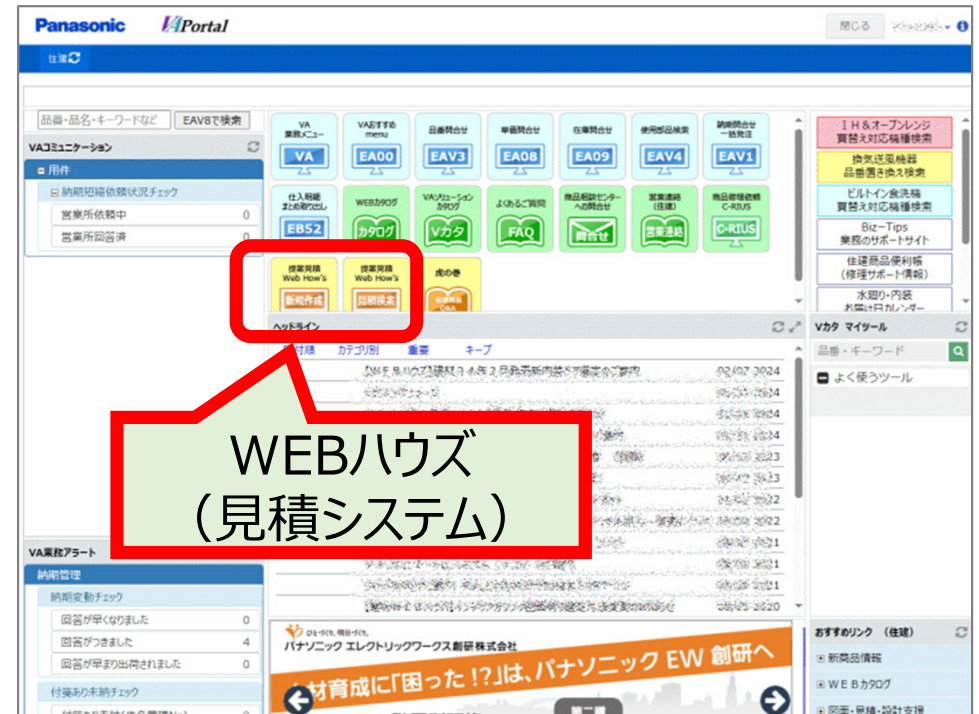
Panasonic VAPortal

閉じる

住建

品番・品名・キーワードなど EAV8で検索

VAコミュニケーション

用件

納期短縮依頼状況チェック

| 営業所依頼中 | 0 |
|---|---|
| 営業所回答済 | 0 |

VA 業務メニュー VA

VAおすすめ menu EA00

品番問合せ EAV3

単価問合せ EA08

在庫問合せ EA09

使用部品検索 EAV4

納期問合せ 一括発注 EAV1

仕入单価 まとめ取り出し EB52

WEBカタログ カタログ

VAソリューション カタログ Vカタ

よくあるご質問 FAQ

商品相談センターへの問合せ 問合せ

営業連絡（住建） 営業連絡

商品修理依頼 C-RIUS C-RIUS

提案見積 Web How's 新規作成

提案見積 Web How's 見積検索

虎の巻

ＩＨ＆オープンレンジ 買替え対応機種検索

換気送風機器 品番置き換え検索

ビルトイン食洗機 買替え対応機種検索

Biz-Tips 業務のサポートサイト

住建商品便利帳 (修理サポート情報)

水廻り・内装 お届け日カレンダー

ヘッドライン

日付順 カテゴリ別 重要 キープ

02/07 2024

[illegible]

Vカタ マイツール

品番・キーワード

よく使うツール

WEBハウズ （見積システム）

VA業務アラート

納期管理

納期変動チェック

| 回答が早くなりました | 0 |
|---|---|
| 回答がつきました | 4 |
| 回答が早まり出荷されました | 0 |

付帯あり未納チェック

パナソニック エレクトリックワークス創研株式会社

人材育成に「困った！?」は、パナソニック EW 創研へ

おすすめリンク（住建）

新商品情報

ＷＥＢカタログ

図面・見積・設計支援